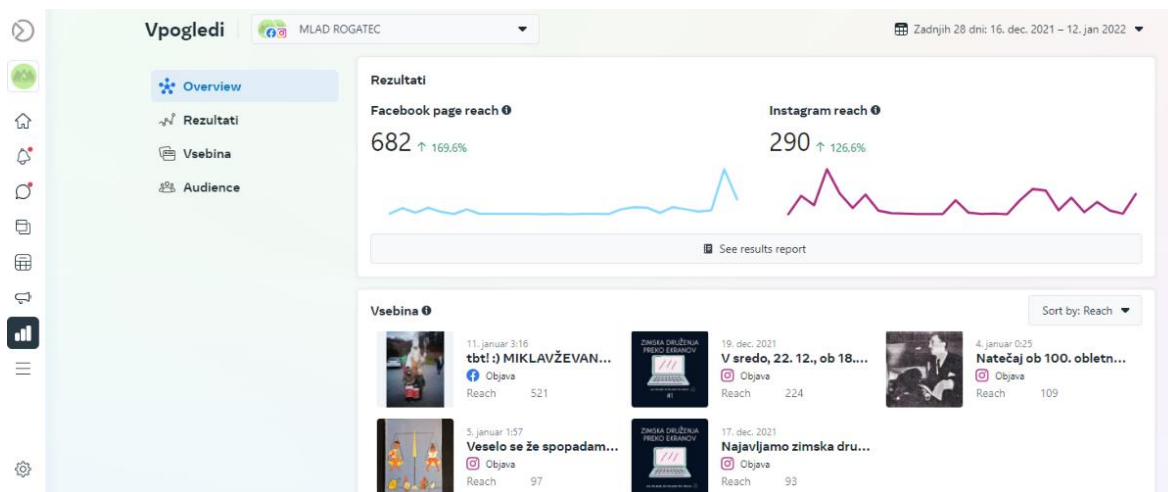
Vpogledi
MLAD ROGATEC
Zadnjih 28 dni: 16. dec. 2021 – 12. jan 2022

Overview
Rezultati
Vsebina
Audience

Rezultati
Facebook page reach
682 ↑ 169,6%
Instagram reach
290 ↑ 126,6%
See results report

Vsebina
Sort by: Reach

11. januar 3:16
tbt! :) MIKLAVŽEVAN...
Objava
Reach 521

ZIMSKA DRUŽENJA PREKO EKRANOV
19. dec. 2021
V sredo, 22. 12., ob 18....
Objava
Reach 224

4. januar 0:25
Natečaj ob 100. obletn...
Objava
Reach 109

5. januar 1:57
Veselo se že spopadam...
Objava
Reach 97

ZIMSKA DRUŽENJA PREKO EKRANOV
17. dec. 2021
Najavljamo zimska dru...
Objava
Reach 93